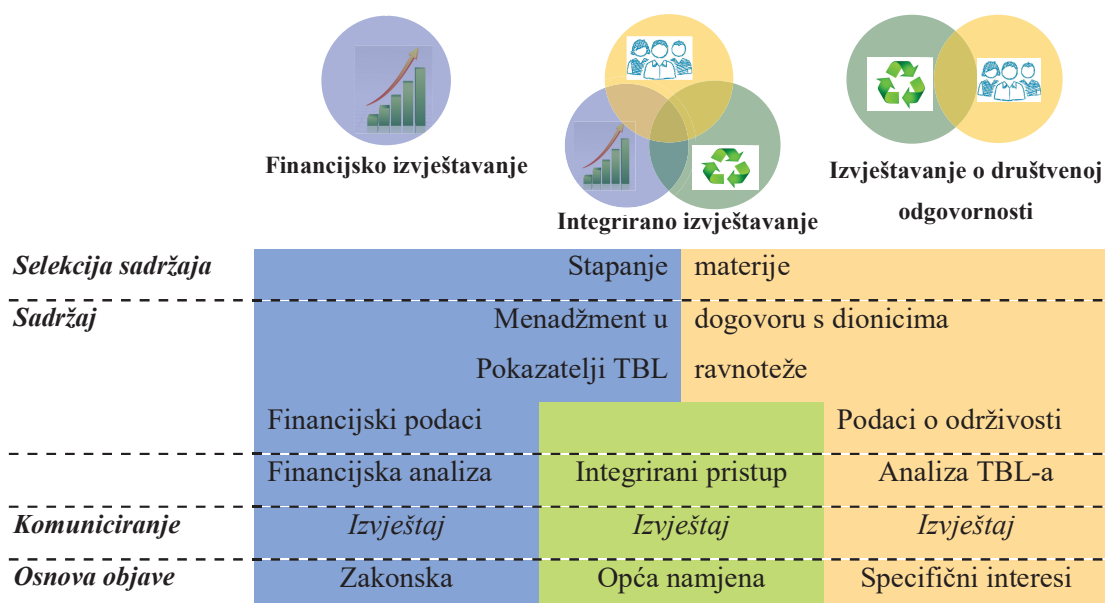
Financijsko izvještavanje

Integrirano izvještavanje

Izvještavanje o društvenoj odgovornosti

| | | | |
|---|---|---|---|
| *Selekcija sadržaja* | Stapanje | materije | |
| *Sadržaj* | Menadžment u | dogovoru s dionicima | |
| | Pokazatelji TBL | ravnoteže | |
| | Financijski podaci | | Podaci o održivosti |
| | Financijska analiza | Integrirani pristup | Analiza TBL-a |
| *Komuniciranje* | *Izvještaj* | *Izvještaj* | *Izvještaj* |
| *Osnova objave* | Zakonska | Opća namjena | Specifični interesi |